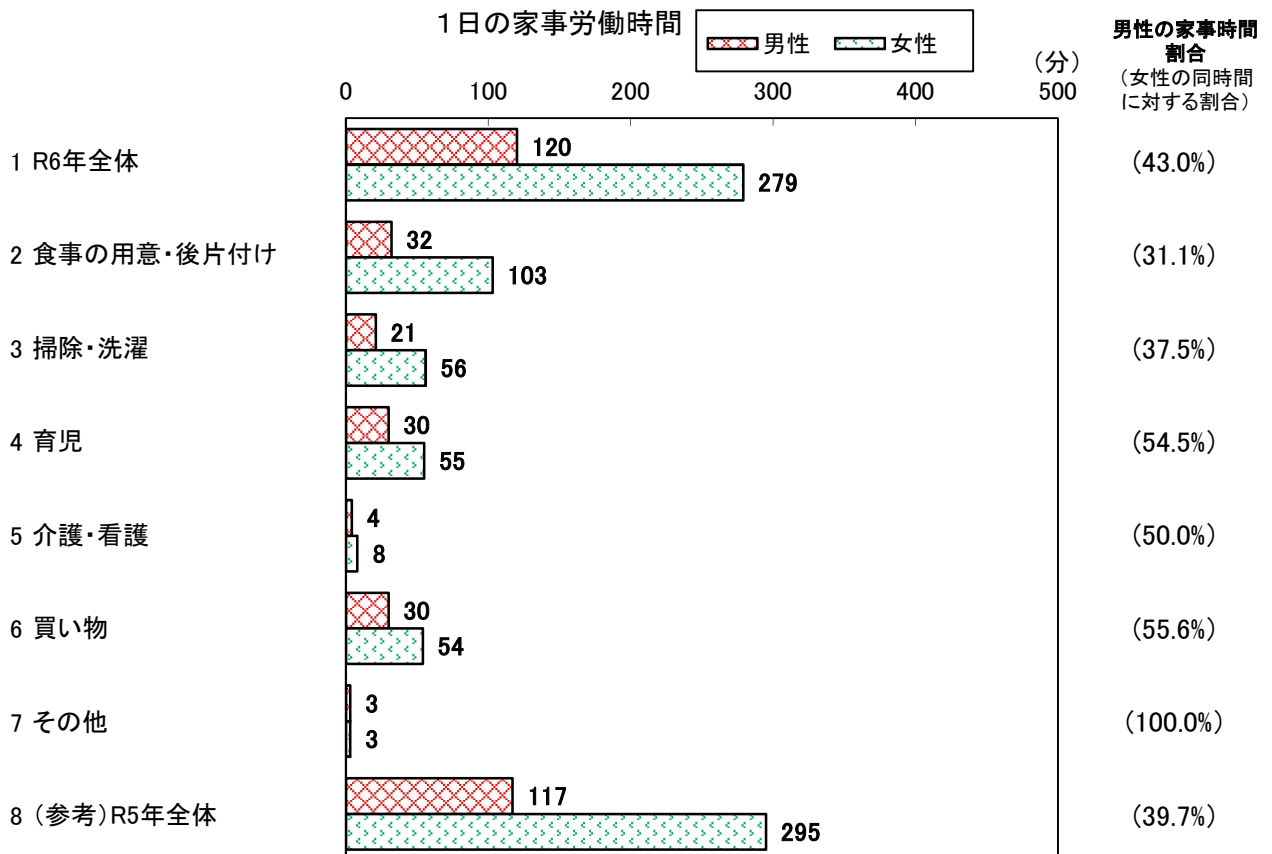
1日の家事労働時間

男性　女性

男性の家事時間割合
（女性の同時間に対する割合）

（分）

0　100　200　300　400　500

1 R6年全体　120　279　（43.0%）

2 食事の用意・後片付け　32　103　（31.1%）

3 掃除・洗濯　21　56　（37.5%）

4 育児　30　55　（54.5%）

5 介護・看護　4　8　（50.0%）

6 買い物　30　54　（55.6%）

7 その他　3　3　（100.0%）

8（参考）R5年全体　117　295　（39.7%）